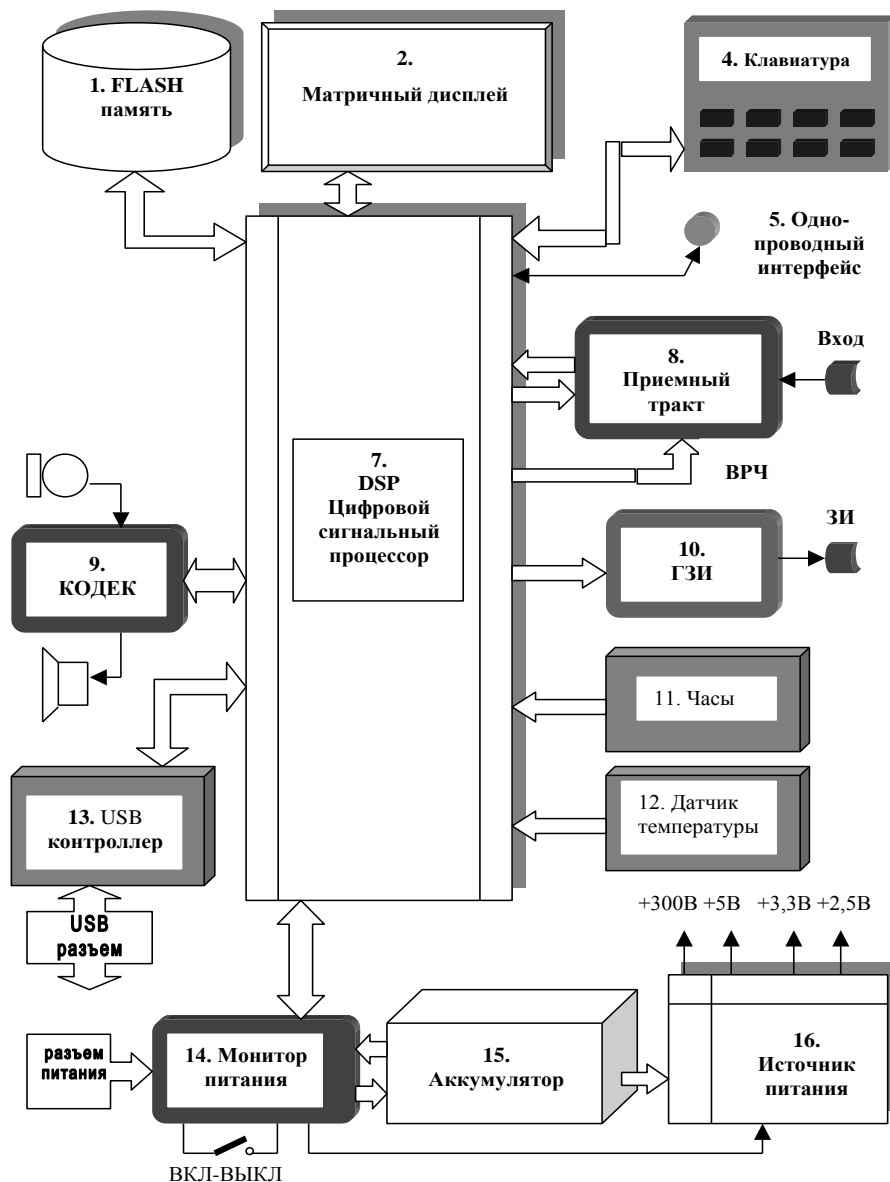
1. FLASH память

2. Матричный дисплей

4. Клавиатура

5. Однопроводный интерфейс

Вход

8. Приемный тракт

ВРЧ

7. DSP Цифровой сигнальный процессор

9. КОДЕК

ЗИ

10. ГЗИ

11. Часы

12. Датчик температуры

13. USB контроллер

USB разъем

+300В +5В +3,3В +2,5В

разъем питания

14. Монитор питания

15. Аккумулятор

16. Источник питания

ВКЛ-ВЫКЛ